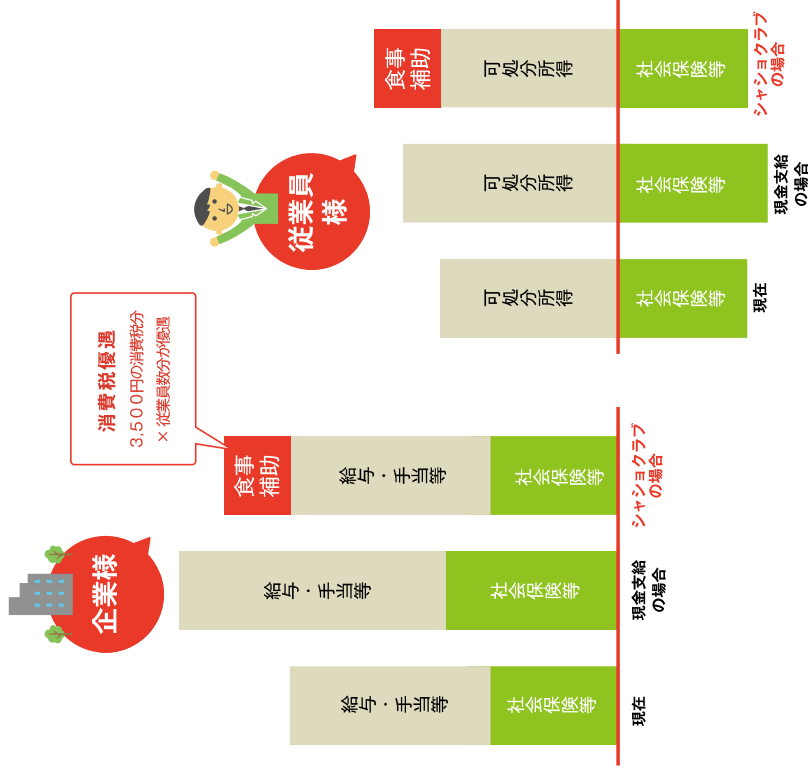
食事補助

可処分所得

社会保険等

シャショクラブの場合

従業員様

可処分所得

社会保険等

現金支給の場合

可処分所得

社会保険等

現在

消費税優遇

3,500円の消費税分

×従業員数分が優遇

食事補助

給与・手当等

社会保険等

シャショクラブの場合

企業様

給与・手当等

社会保険等

現金支給の場合

給与・手当等

社会保険等

現在